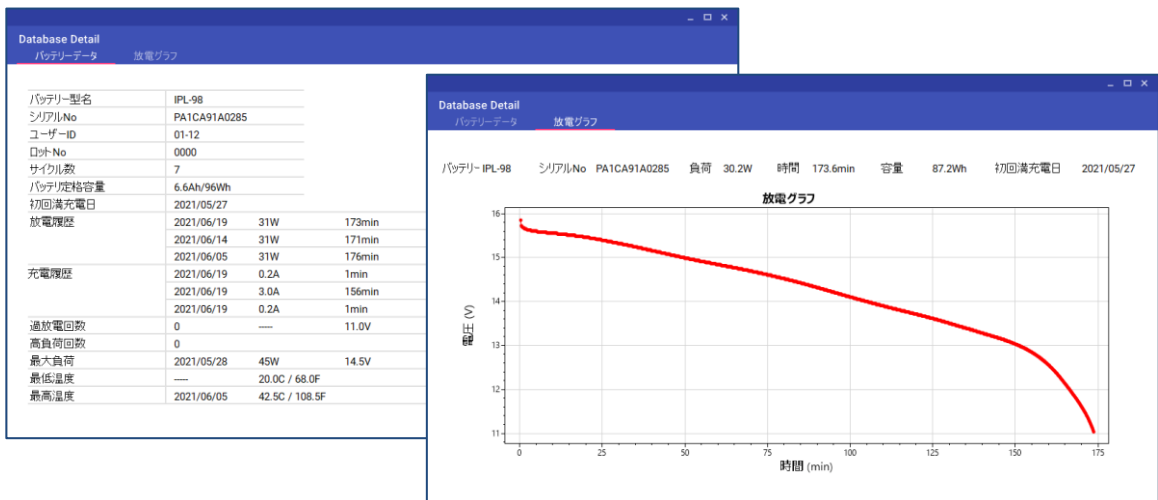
_ □ ×

Database Detail

バッテリーデータ　放電グラフ

| | | | |
|---|---|---|---|
| バッテリー型名 | IPL-98 | | |
| シリアルNo | PA1CA91A0285 | | |
| ユーザーID | 01-12 | | |
| ロットNo | 0000 | | |
| サイクル数 | 7 | | |
| バッテリ定格容量 | 6.6Ah/96Wh | | |
| 初回満充電日 | 2021/05/27 | | |
| 放電履歴 | 2021/06/19 | 31W | 173min |
| | 2021/06/14 | 31W | 171min |
| | 2021/06/05 | 31W | 176min |
| 充電履歴 | 2021/06/19 | 0.2A | 1min |
| | 2021/06/19 | 3.0A | 156min |
| | 2021/06/19 | 0.2A | 1min |
| 過放電回数 | 0 | ---- | 11.0V |
| 高負荷回数 | 0 | | |
| 最大負荷 | 2021/05/28 | 45W | 14.5V |
| 最低温度 | ---- | 20.0C / 68.0F | |
| 最高温度 | 2021/06/05 | 42.5C / 108.5F | |

_ □ ×

Database Detail

バッテリーデータ　放電グラフ

バッテリー IPL-98　シリアルNo PA1CA91A0285　負荷 30.2W　時間 173.6min　容量 87.2Wh　初回満充電日 2021/05/27

放電グラフ

電圧 (V)

16
15
14
13
12
11

0 25 50 75 100 125 150 175

時間 (min)